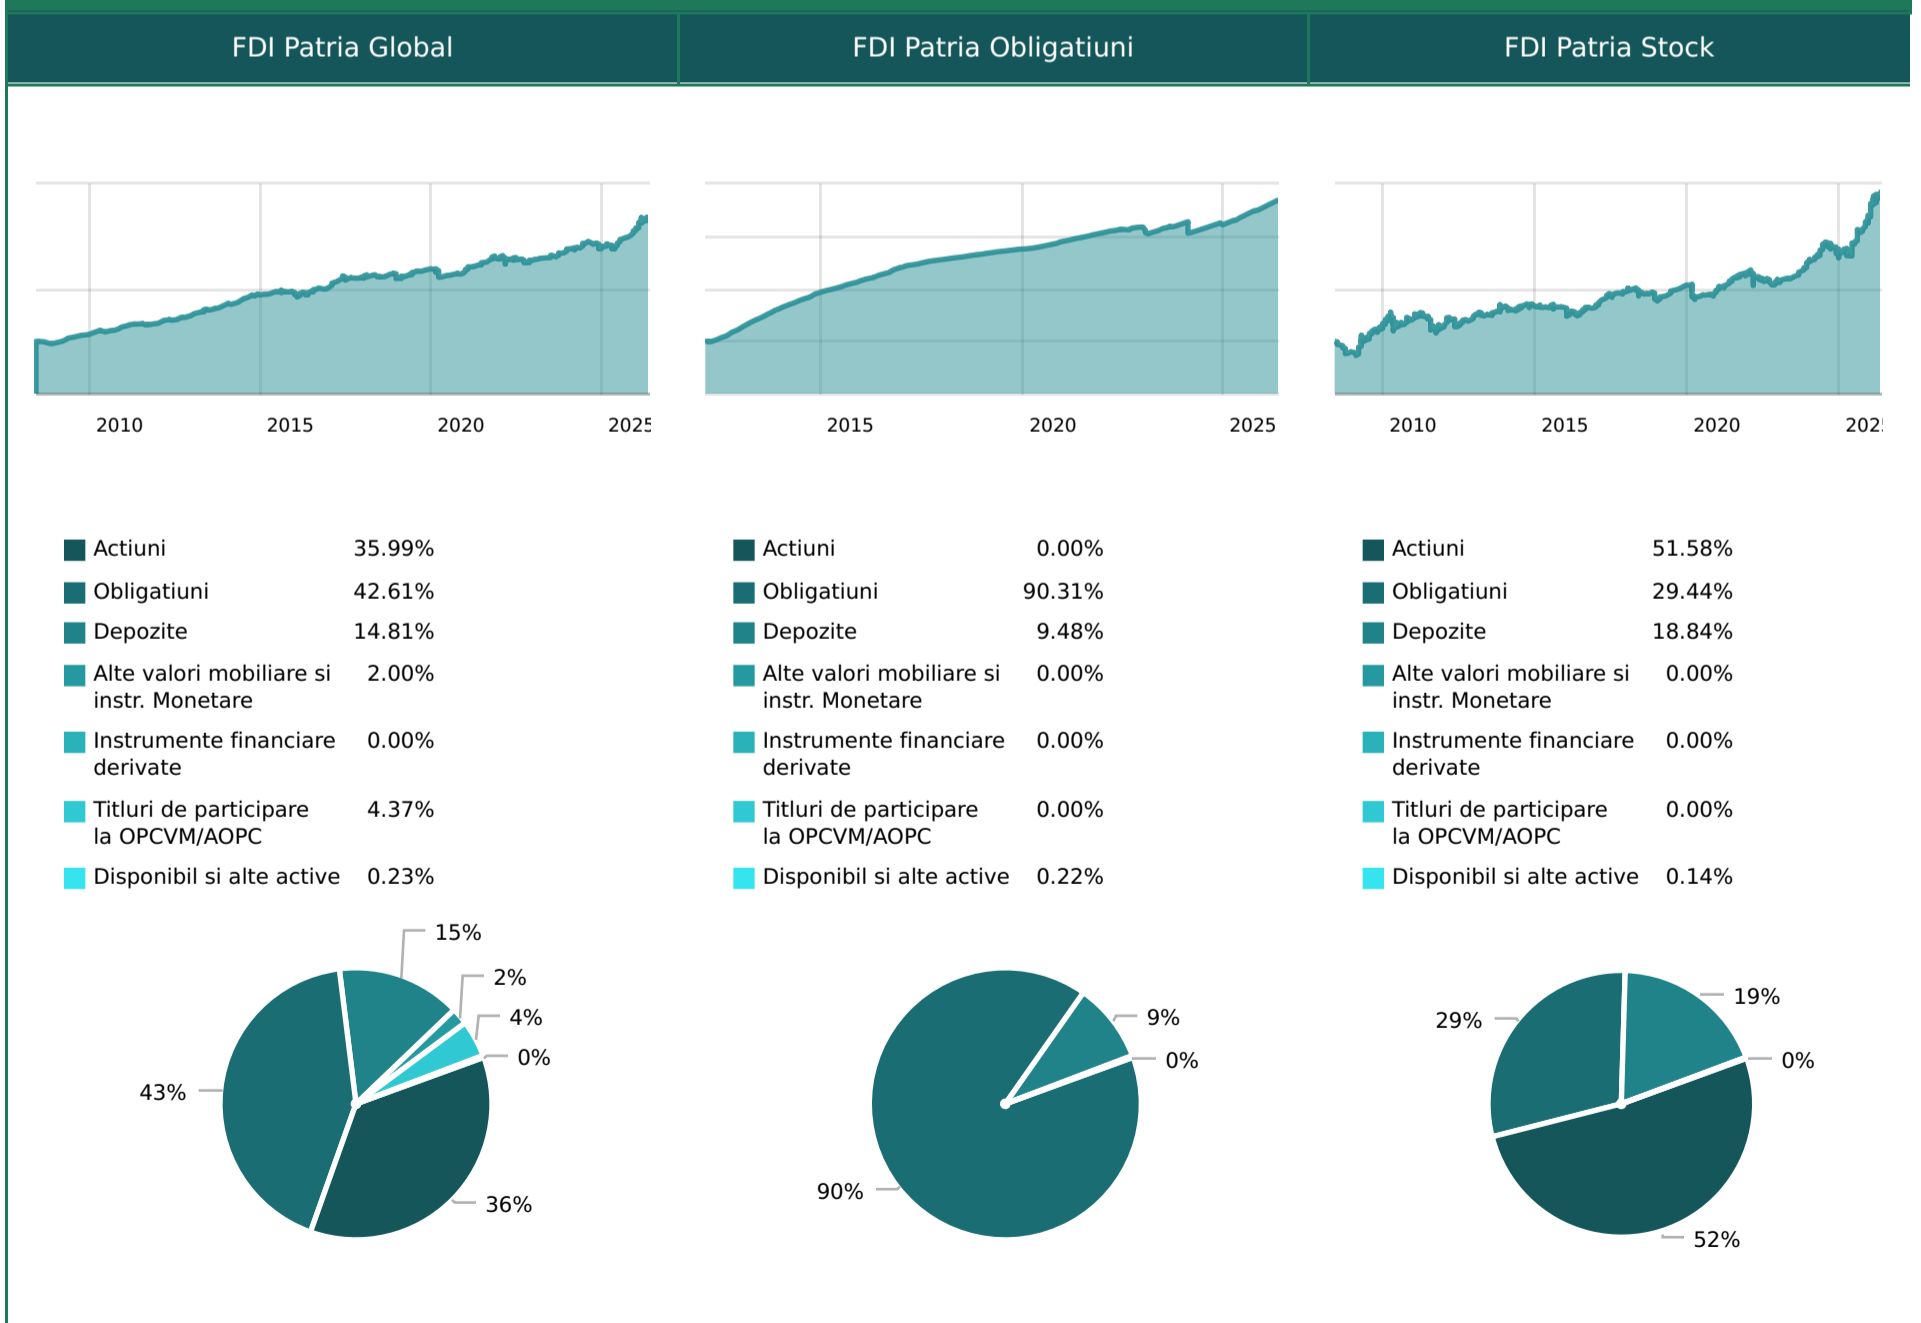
FDI Patria Global

2010 2015 2020 2025

| | |
|---|---|
| Actiuni | 35.99% |
| Obligatiuni | 42.61% |
| Depozite | 14.81% |
| Alte valori mobiliare si instr. Monetare | 2.00% |
| Instrumente financiare derivate | 0.00% |
| Titluri de participare la OPCVM/AOPC | 4.37% |
| Disponibil si alte active | 0.23% |

15%
2%
4%
0%
43%
36%

FDI Patria Obligatiuni

2015 2020 2025

| | |
|---|---|
| Actiuni | 0.00% |
| Obligatiuni | 90.31% |
| Depozite | 9.48% |
| Alte valori mobiliare si instr. Monetare | 0.00% |
| Instrumente financiare derivate | 0.00% |
| Titluri de participare la OPCVM/AOPC | 0.00% |
| Disponibil si alte active | 0.22% |

9%
0%
90%

FDI Patria Stock

2010 2015 2020 202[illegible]

| | |
|---|---|
| Actiuni | 51.58% |
| Obligatiuni | 29.44% |
| Depozite | 18.84% |
| Alte valori mobiliare si instr. Monetare | 0.00% |
| Instrumente financiare derivate | 0.00% |
| Titluri de participare la OPCVM/AOPC | 0.00% |
| Disponibil si alte active | 0.14% |

19%
29%
0%
52%